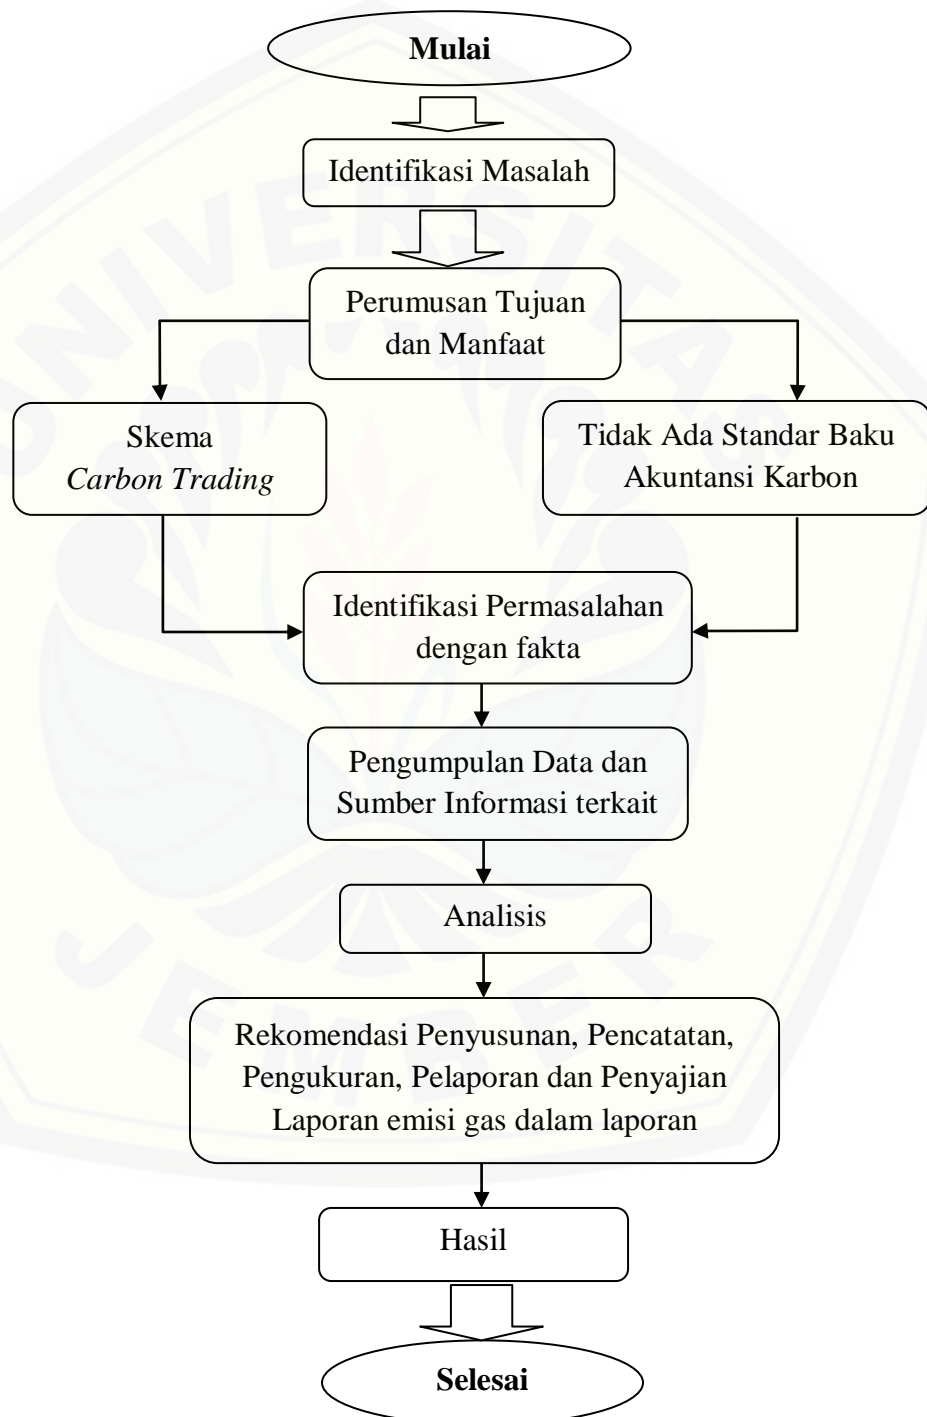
Mulai

Identifikasi Masalah

Perumusan Tujuan dan Manfaat

Skema *Carbon Trading*

Tidak Ada Standar Baku Akuntansi Karbon

Identifikasi Permasalahan dengan fakta

Pengumpulan Data dan Sumber Informasi terkait

Analisis

Rekomendasi Penyusunan, Pencatatan, Pengukuran, Pelaporan dan Penyajian Laporan emisi gas dalam laporan

Hasil

Selesai